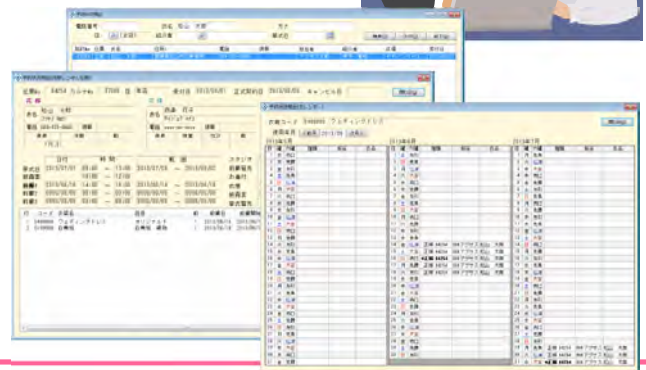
予約状況照会

電話番号

氏名 松山 太郎

カナ

予約状況照会(顧客情報表示)

伝票No. 84054 カルテNo. 37598 日 東京 受付日 2013/04/01 正式契約日 2013/05/01 キャンセル日

閉じる

氏名 松山 太郎

氏名 西森 月子

電話 090-XXX-XXXX

日付

時刻

範囲

挙式日 2013/07/07 09:40 ～ 11:00 2013/07/06 ～ 2013/09/01

披露宴 2013/04/14 14:00 ～ 14:00 2013/04/14 ～ 2013/04/14

行 コード 衣裳名

1 IHA0004 ウェディングドレス

2 D16004 色無地

予約状況照会(カレンダー)

衣裳コード IHA0004 ウェディングドレス

閉じる

2013年5月

2013年6月

2013年7月

大安

仏滅

先勝

友引

先負

赤口

正規 84054 松山 太郎

正規 84054 松山 太郎